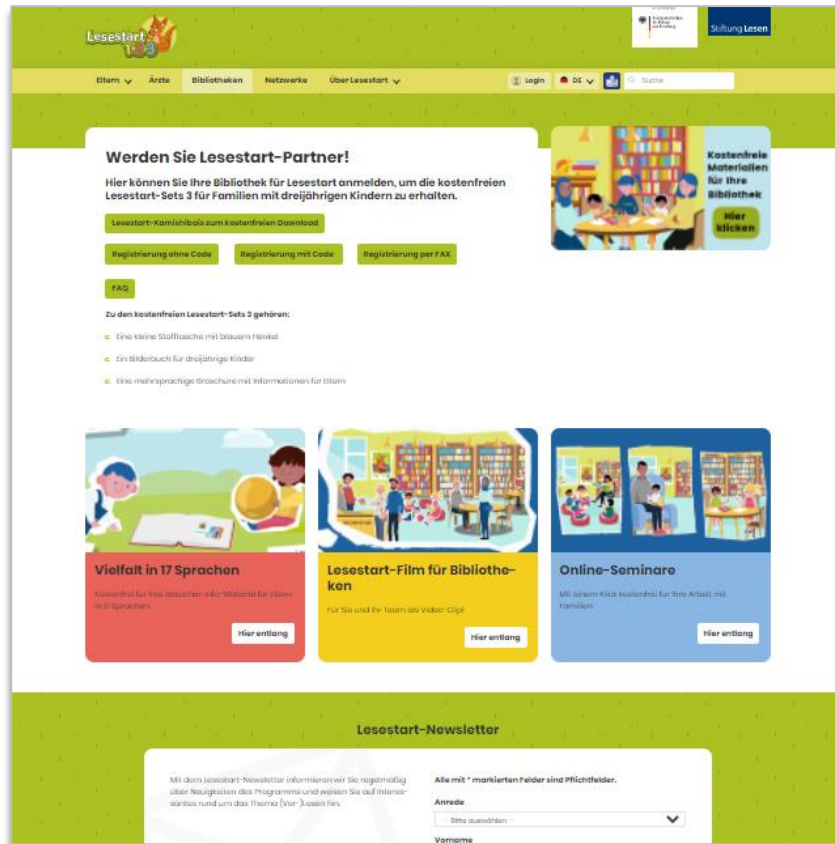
Lesestart 1-2-3

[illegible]

Stiftung Lesen

Eltern Ärzte Bibliotheken Netzwerke Über Lesestart

Login DE Suche

Werden Sie Lesestart-Partner!

Hier können Sie Ihre Bibliothek für Lesestart anmelden, um die kostenfreien Lesestart-Sets 3 für Familien mit dreijährigen Kindern zu erhalten.

Lesestart-Kamishibais zum kostenfreien Download

Registrierung ohne Code

Registrierung mit Code

Registrierung per FAX

FAQ

Zu den kostenfreien Lesestart-Sets 3 gehören:

Eine kleine Stofftasche mit blauem Henkel

Ein Bilderbuch für dreijährige Kinder

Eine mehrsprachige Broschüre mit Informationen für Eltern

Kostenfreie Materialien für Ihre Bibliothek

Hier klicken

Vielfalt in 17 Sprachen

Kostenfrei für Ihre Besucher: Info-Material für Eltern in 17 Sprachen

Hier entlang

Lesestart-Film für Bibliotheken

Für Sie und Ihr Team als Video-Clip!

Hier entlang

Online-Seminare

Mit einem Klick kostenfrei für Ihre Arbeit mit Familien.

Hier entlang

Lesestart-Newsletter

Mit dem Lesestart-Newsletter informieren wir Sie regelmäßig über Neuigkeiten des Programms und weisen Sie auf Interessantes rund um das Thema (Vor-)Lesen hin.

Alle mit * markierten Felder sind Pflichtfelder.

Anrede

Bitte auswählen

Vorname